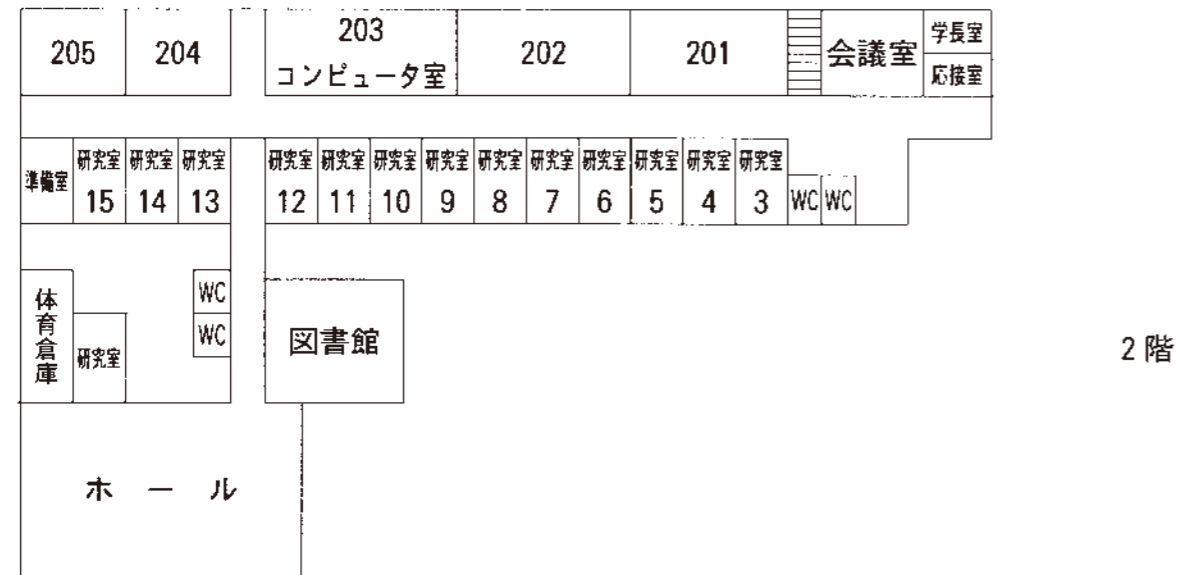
205
204
203
コンピュータ室
202
201
会議室
学長室
応接室

準備室
研究室 15
研究室 14
研究室 13
研究室 12
研究室 11
研究室 10
研究室 9
研究室 8
研究室 7
研究室 6
研究室 5
研究室 4
研究室 3
WC
WC

体育倉庫
研究室
WC
WC
図書館

2 階

ホ ー ル